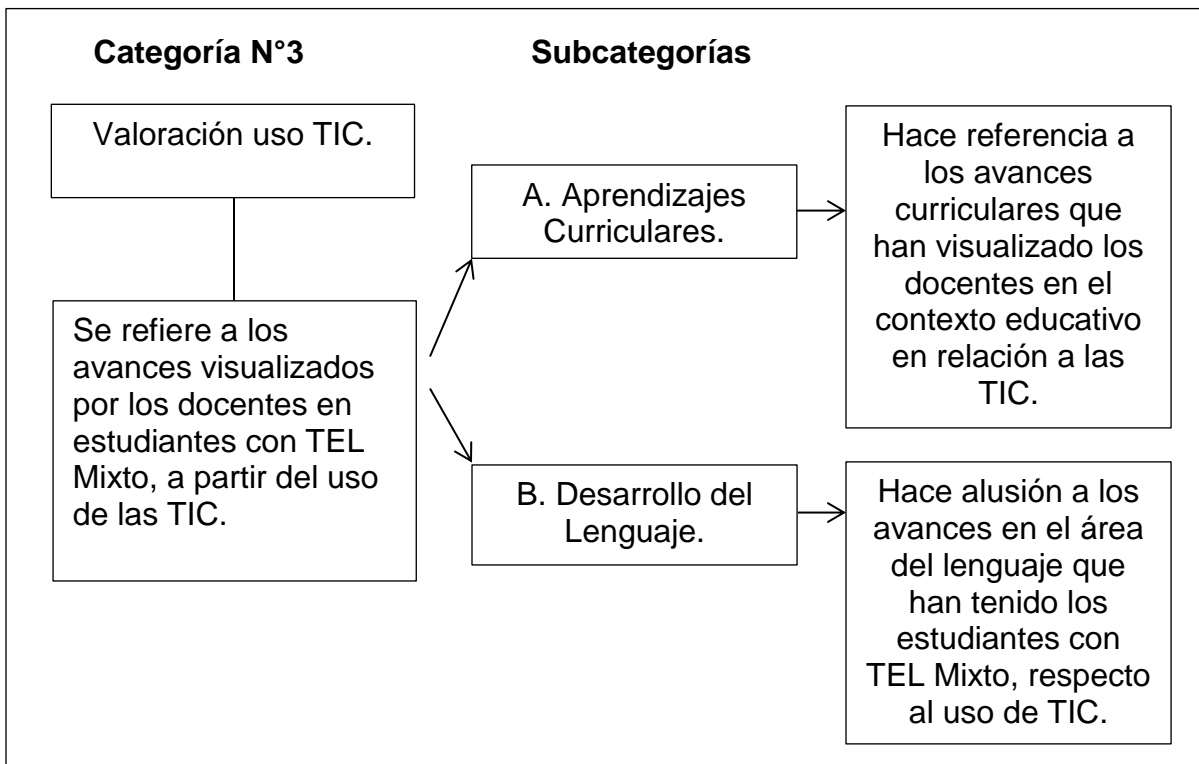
Categoría N°3

Subcategorías

Valoración uso TIC.

Se refiere a los avances visualizados por los docentes en estudiantes con TEL Mixto, a partir del uso de las TIC.

A. Aprendizajes Curriculares.

Hace referencia a los avances curriculares que han visualizado los docentes en el contexto educativo en relación a las TIC.

B. Desarrollo del Lenguaje.

Hace alusión a los avances en el área del lenguaje que han tenido los estudiantes con TEL Mixto, respecto al uso de TIC.